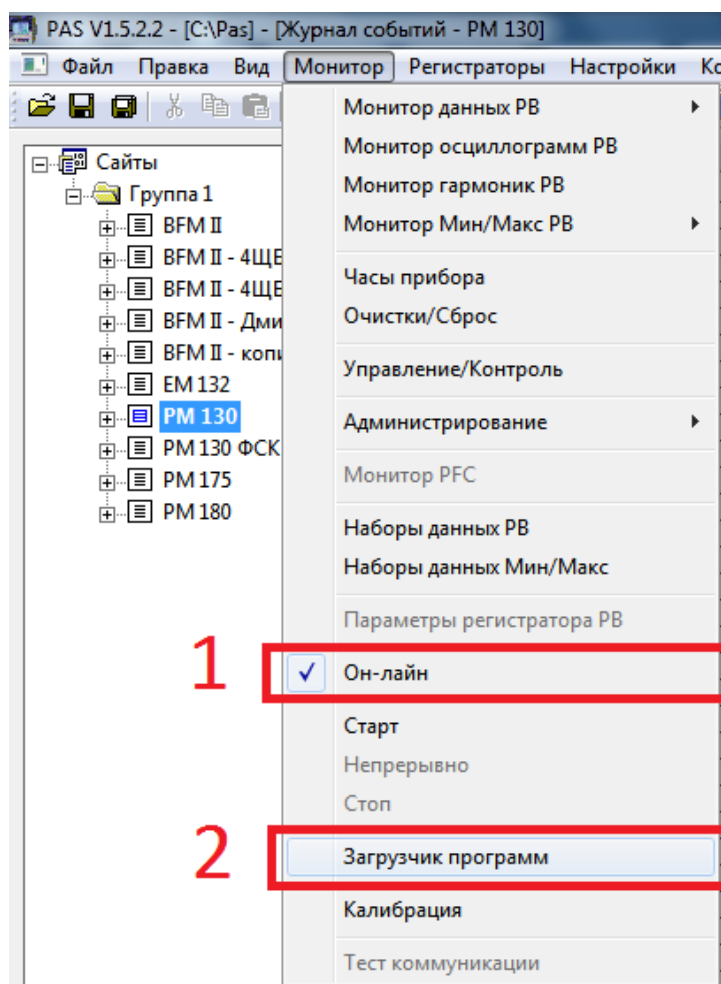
PAS V1.5.2.2 - [C:\Pas] - [Журнал событий - PM 130]

Файл Правка Вид Монитор Регистраторы Настройки Ко

Сайты
Группа 1
BFM II
BFM II - 4ЩБ
BFM II - 4ЩБ
BFM II - Дми
BFM II - копи
EM 132
PM 130
PM 130 ФСК
PM 175
PM 180

Монитор данных РВ
Монитор осциллограмм РВ
Монитор гармоник РВ
Монитор Мин/Макс РВ
Часы прибора
Очистки/Сброс
Управление/Контроль
Администрирование
Монитор PFC
Наборы данных РВ
Наборы данных Мин/Макс
Параметры регистратора РВ
1
Он-лайн
Старт
Непрерывно
Стоп
2
Загрузчик программ
Калибрация
Тест коммуникации